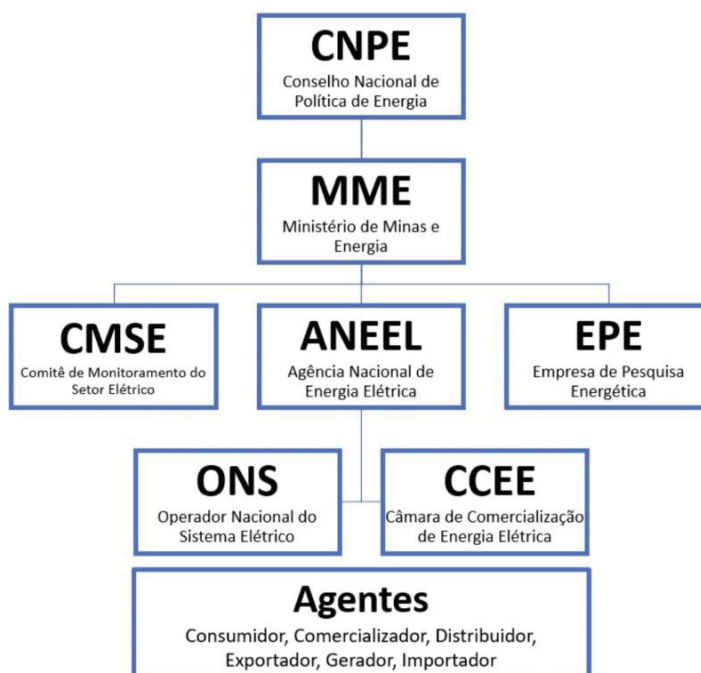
CNPE
Conselho Nacional de Política de Energia

MME
Ministério de Minas e Energia

CMSE
Comitê de Monitoramento do Setor Elétrico

ANEEL
Agência Nacional de Energia Elétrica

EPE
Empresa de Pesquisa Energética

ONS
Operador Nacional do Sistema Elétrico

CCEE
Câmara de Comercialização de Energia Elétrica

Agentes
Consumidor, Comercializador, Distribuidor, Exportador, Gerador, Importador